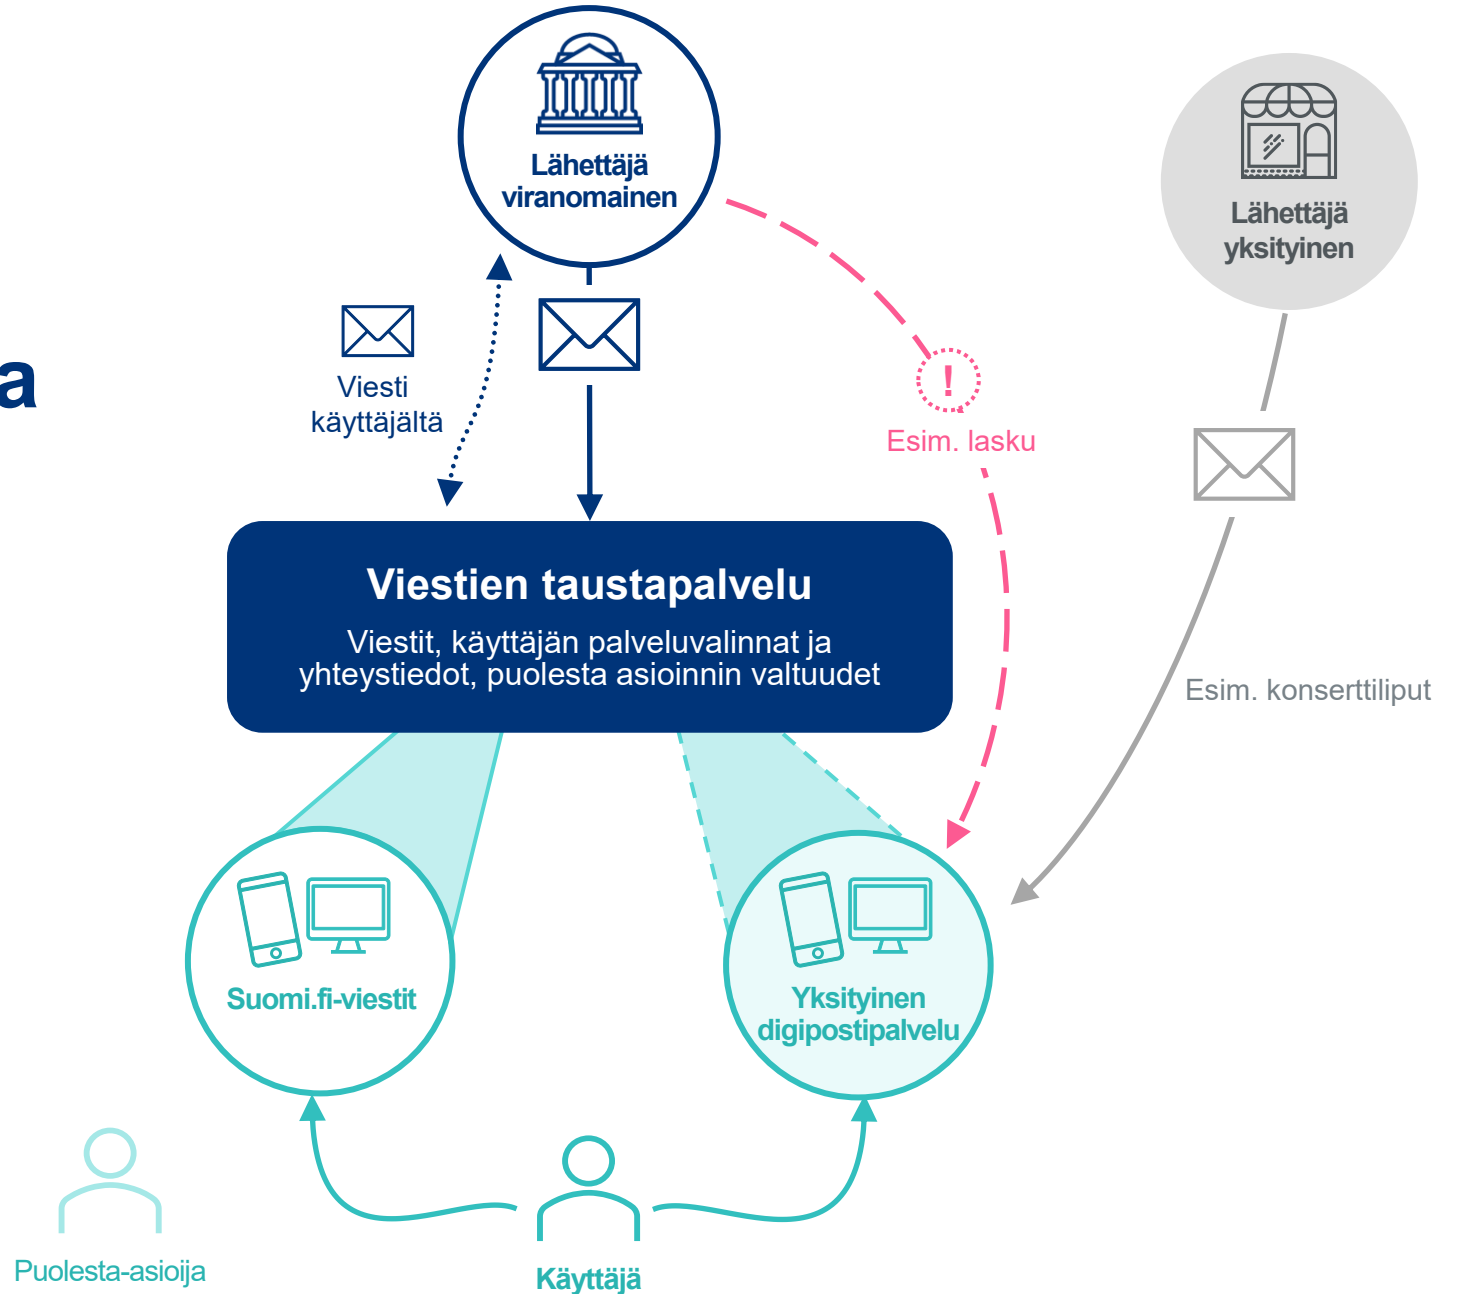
a

Lähettäjä viranomainen

Lähettäjä yksityinen

Viesti käyttäjältä

!

Esim. lasku

Viestien taustapalvelu

Viestit, käyttäjän palveluvalinnat ja yhteystiedot, puolesta asioinnin valtuudet

Esim. konserttiliput

Suomi.fi-viestit

Yksityinen digipostipalvelu

Puolesta-asioija

Käyttäjä